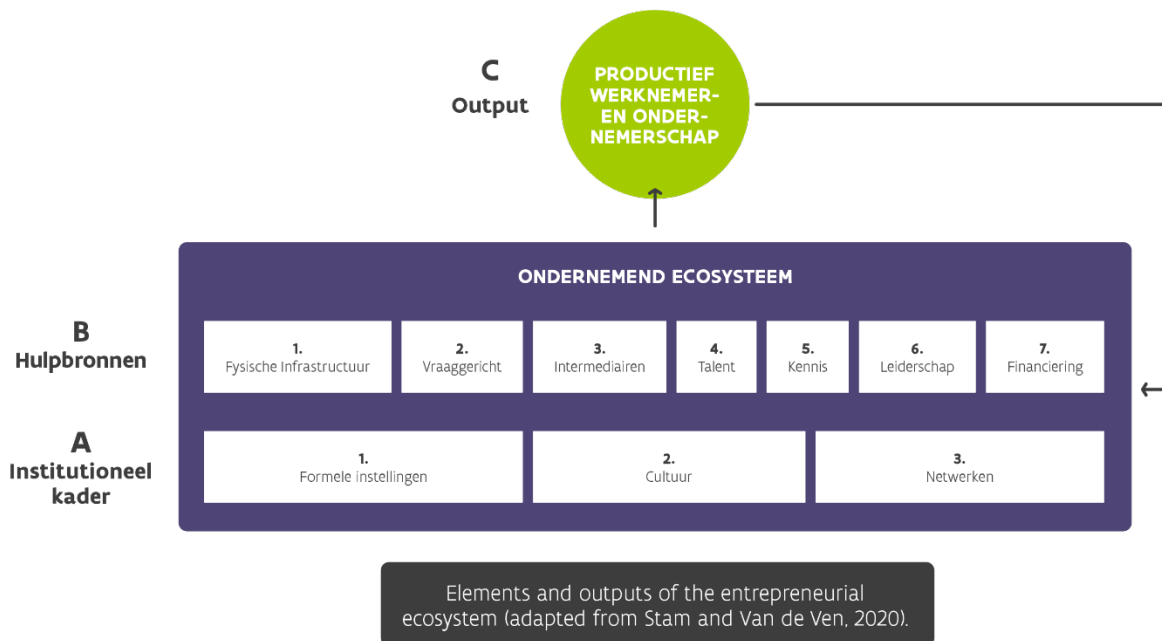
C
Output

PRODUCTIEF WERKNEMER- EN ONDER- NEMERSCHAP

ONDERNEMEND ECOSYSTEEM

B
Hulpbronnen

1.
Fysische Infrastructuur

2.
Vraaggericht

3.
Intermediairen

4.
Talent

5.
Kennis

6.
Leiderschap

7.
Financiering

A
Institutioneel kader

1.
Formele instellingen

2.
Cultuur

3.
Netwerken

Elements and outputs of the entrepreneurial ecosystem (adapted from Stam and Van de Ven, 2020).